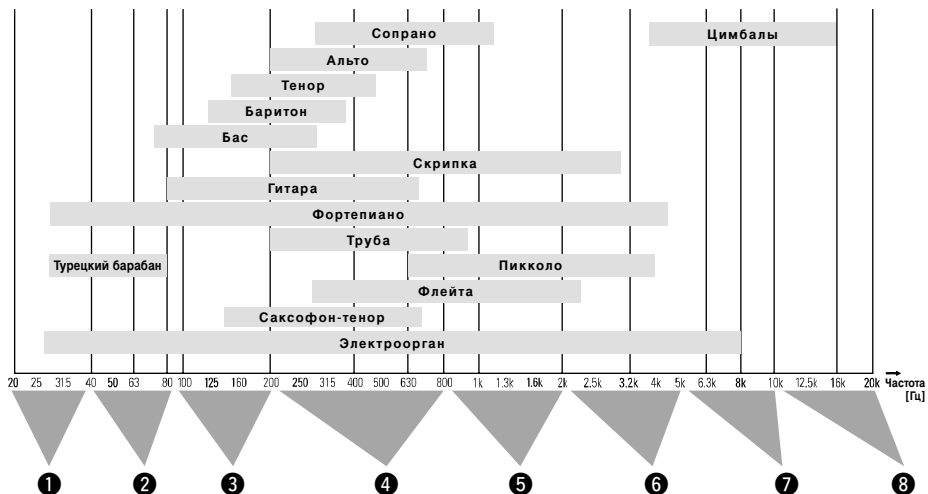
Сопрано
Цимбалы
Альто
Тенор
Баритон
Бас
Скрипка
Гитара
Фортепиано
Труба
Турецкий барабан
Пикколо
Флейта
Саксофон-тенор
Электроорган

20 25 315 40 50 63 80 100 125 160 200 250 315 400 500 630 800 1k 1.3k 1.6k 2k 2.5k 3.2k 4k 5k 6.3k 8k 10k 12.5k 16k 20k Частота [Гц]

❶ ❷ ❸ ❹ ❺ ❻ ❼ ❽